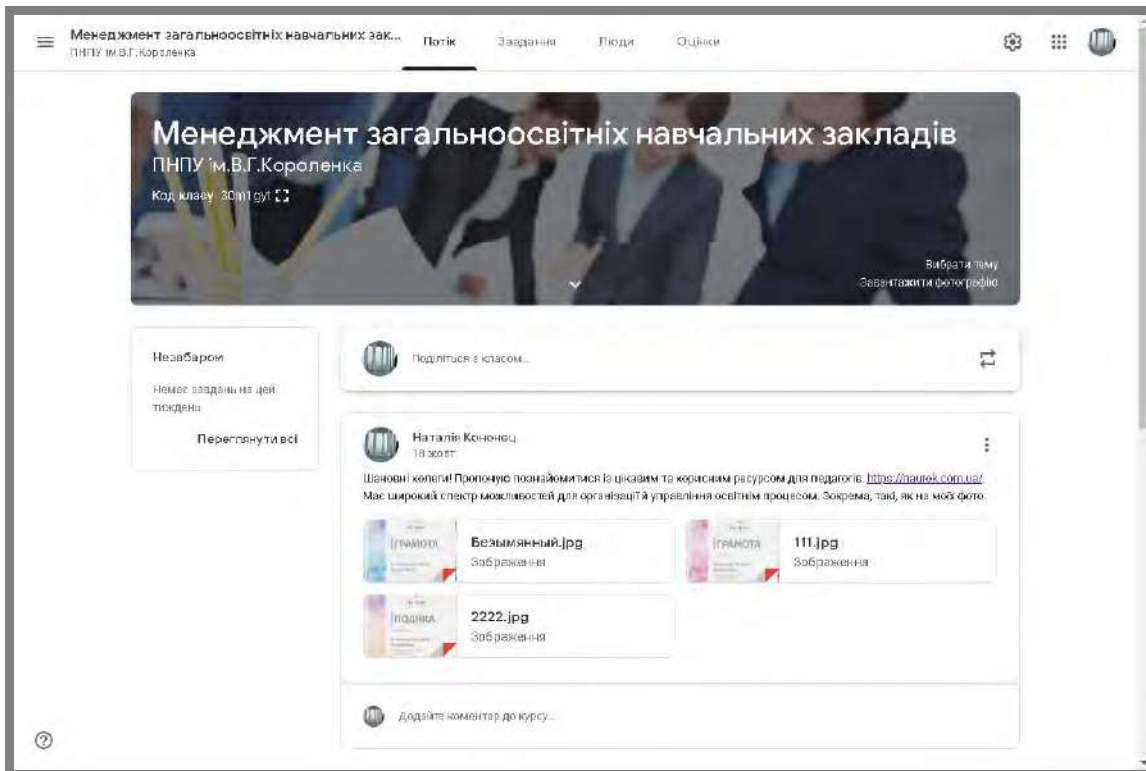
Менеджмент загальноосвітніх навчальних зак...
ПНПУ ім.В.Г.Короленка

Потік Завдання Люди Оцінки

Менеджмент загальноосвітніх навчальних закладів
ПНПУ ім.В.Г.Короленка
Код класу 30m1gyt

Вибрати тему
Завантажити фотографію

Незабаром
Немає завдань на цей тиждень
Переглянути всі

Поділіться з класом...

Наталія Кононець
18 жовт.

Шановні колеги! Пропоную познайомитися із цікавим та корисним ресурсом для педагогів: https://naurok.com.ua/
Має широкий спектр можливостей для організації й управління освітнім процесом. Зокрема, такі, як на моїх фото.

ГРАМОТА
Безымянный.jpg
Зображення

ГРАМОТА
111.jpg
Зображення

ПОДЯКА
2222.jpg
Зображення

Додайте коментар до курсу...